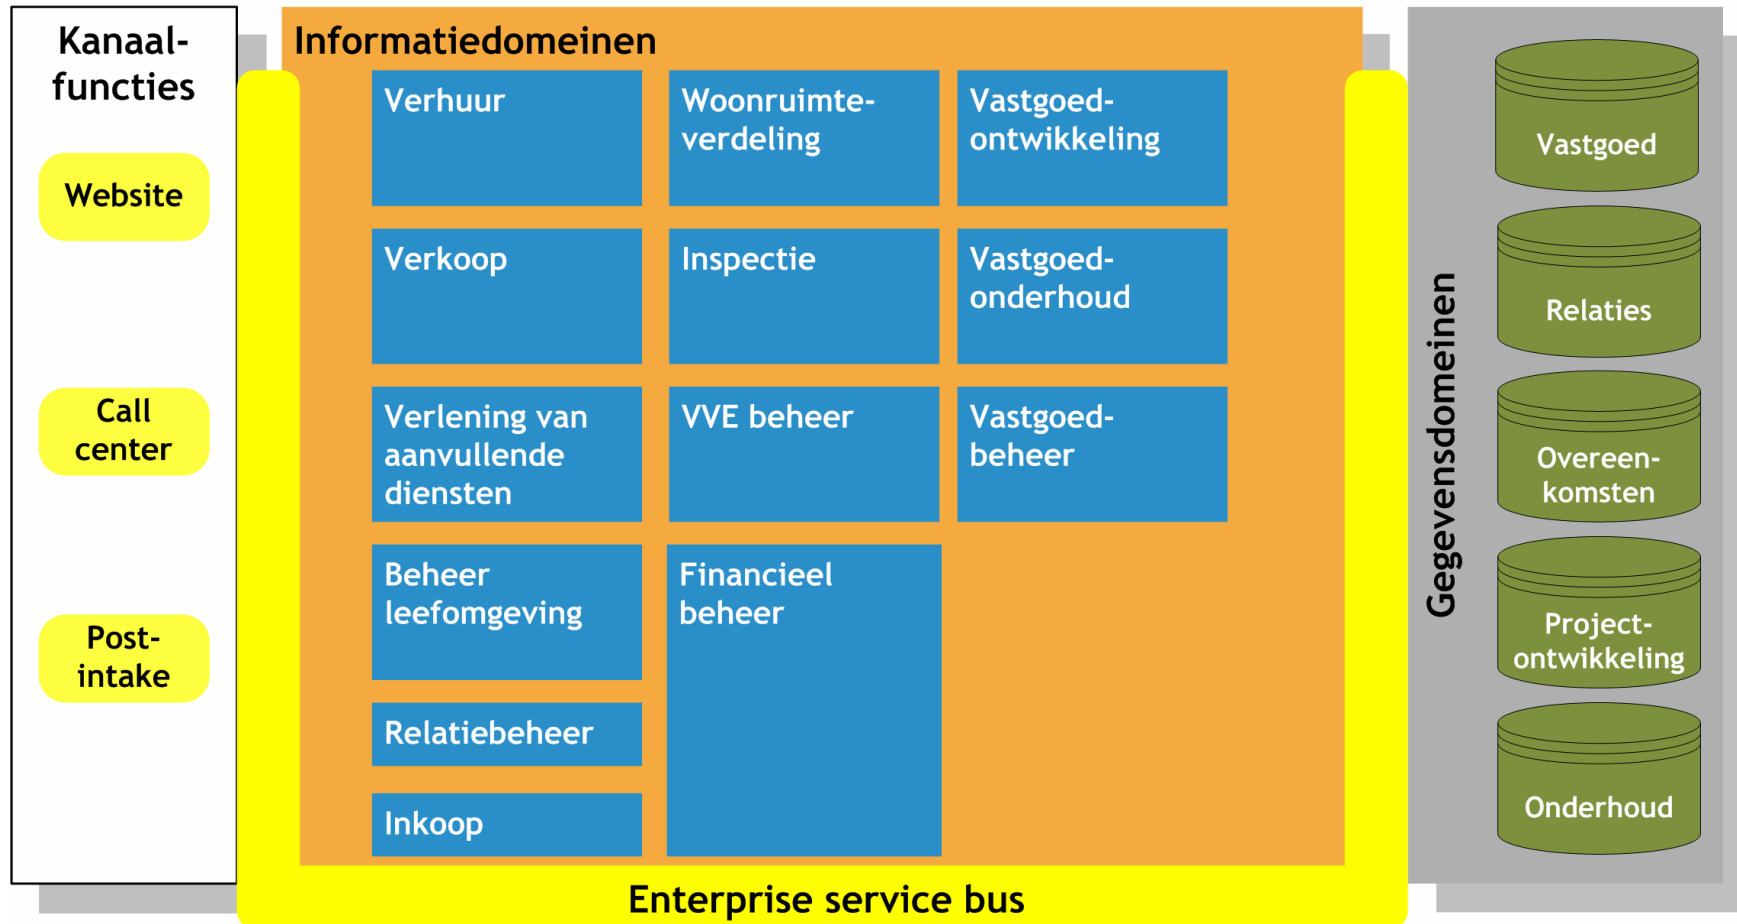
Kanaalfuncties

Website

Call center

Postintake

Informatiedomeinen

Verhuur

Woonruimteverdeling

Vastgoedontwikkeling

Verkoop

Inspectie

Vastgoedonderhoud

Verlening van aanvullende diensten

VVE beheer

Vastgoedbeheer

Beheer leefomgeving

Financieel beheer

Relatiebeheer

Inkoop

Enterprise service bus

Gegevensdomeinen

Vastgoed

Relaties

Overeenkomsten

Projectontwikkeling

Onderhoud